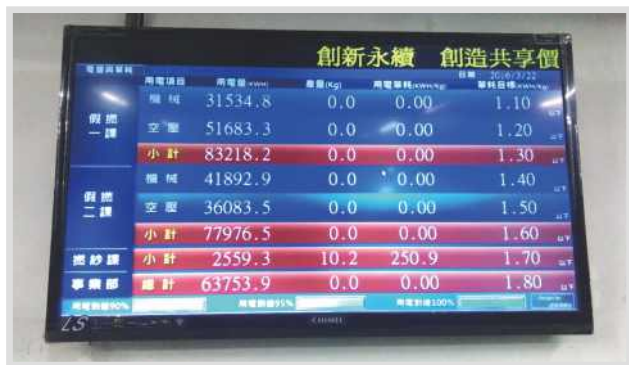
創新永續　創造共享價

電腦資料

日期　2016/3/22

| | 用電項目 | 用電量(KWH) | 產量(Kg) | 用電單耗(KWh/Kg) | 單耗目標(KWh/Kg) |
|---|---|---|---|---|---|
| 假撚一課 | 機械 | 31534.8 | 0.0 | 0.00 | 1.10 |
| | 空壓 | 51683.3 | 0.0 | 0.00 | 1.20 |
| | 小計 | 83218.2 | 0.0 | 0.00 | 1.30 |
| 假撚二課 | 機械 | 41892.9 | 0.0 | 0.00 | 1.40 |
| | 空壓 | 36083.5 | 0.0 | 0.00 | 1.50 |
| | 小計 | 77976.5 | 0.0 | 0.00 | 1.60 |
| 撚紗課 | 小計 | 2559.3 | 10.2 | 250.9 | 1.70 |
| 事業部 | 總計 | 63753.9 | 0.0 | 0.00 | 1.80 |

用電預警90%　用電警戒95%　用電警報100%

CHIMEI